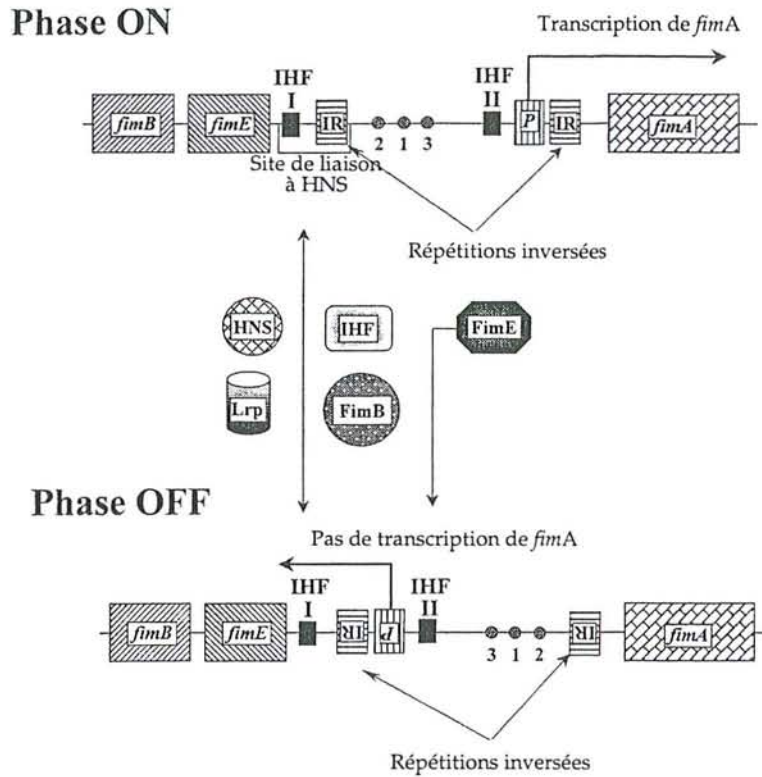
Phase ON

Transcription de *fim*A

IHF I

IHF II

*fimB*

*fimE*

IR

2 1 3

*P*

IR

*fimA*

Site de liaison à HNS

Répétitions inversées

HNS

IHF

FimE

Lrp

FimB

Phase OFF

Pas de transcription de *fim*A

IHF I

IHF II

*fimB*

*fimE*

IR

P

3 1 2

IR

*fimA*

Répétitions inversées